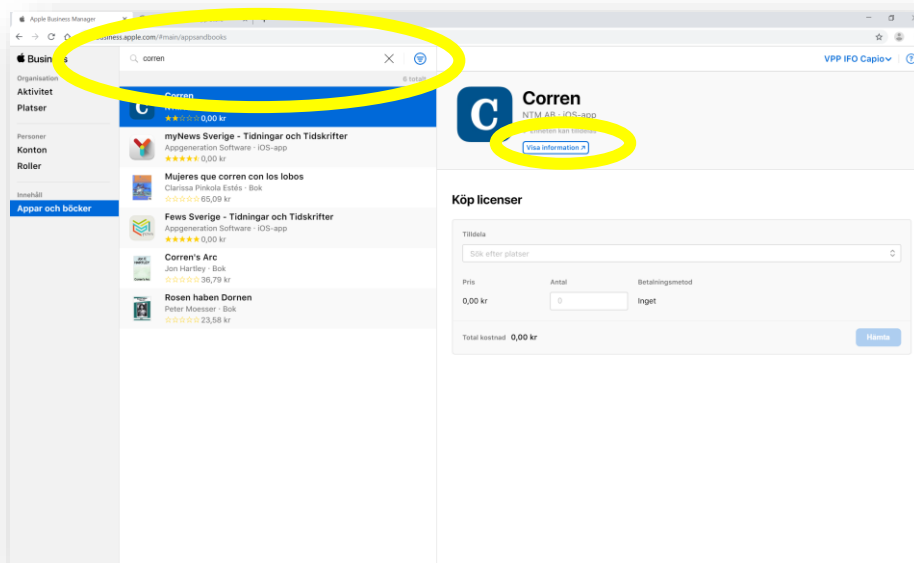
Apple Business Manager

business.apple.com/#main/appsandbooks

Busin

Organisation
Aktivitet
Platser

Personer
Konton
Roller

Innehåll
Appar och böcker

corren

6 totalt

Corren
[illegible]
0,00 kr

myNews Sverige - Tidningar och Tidskrifter
Appgeneration Software · iOS-app
0,00 kr

Mujeres que corren con los lobos
Clarissa Pinkola Estés · Bok
65,09 kr

Fews Sverige - Tidningar och Tidskrifter
Appgeneration Software · iOS-app
0,00 kr

Corren's Arc
Jon Hartley · Bok
36,79 kr

Rosen haben Dornen
Peter Moesser · Bok
23,58 kr

VPP IFO Capio

Corren
NTM AB · iOS-app
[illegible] kan tilldelas
Visa information ↗

Köp licenser

Tilldela
Sök efter platser

Pris
0,00 kr

Antal
0

Betalningsmetod
Inget

Total kostnad 0,00 kr

Hämta